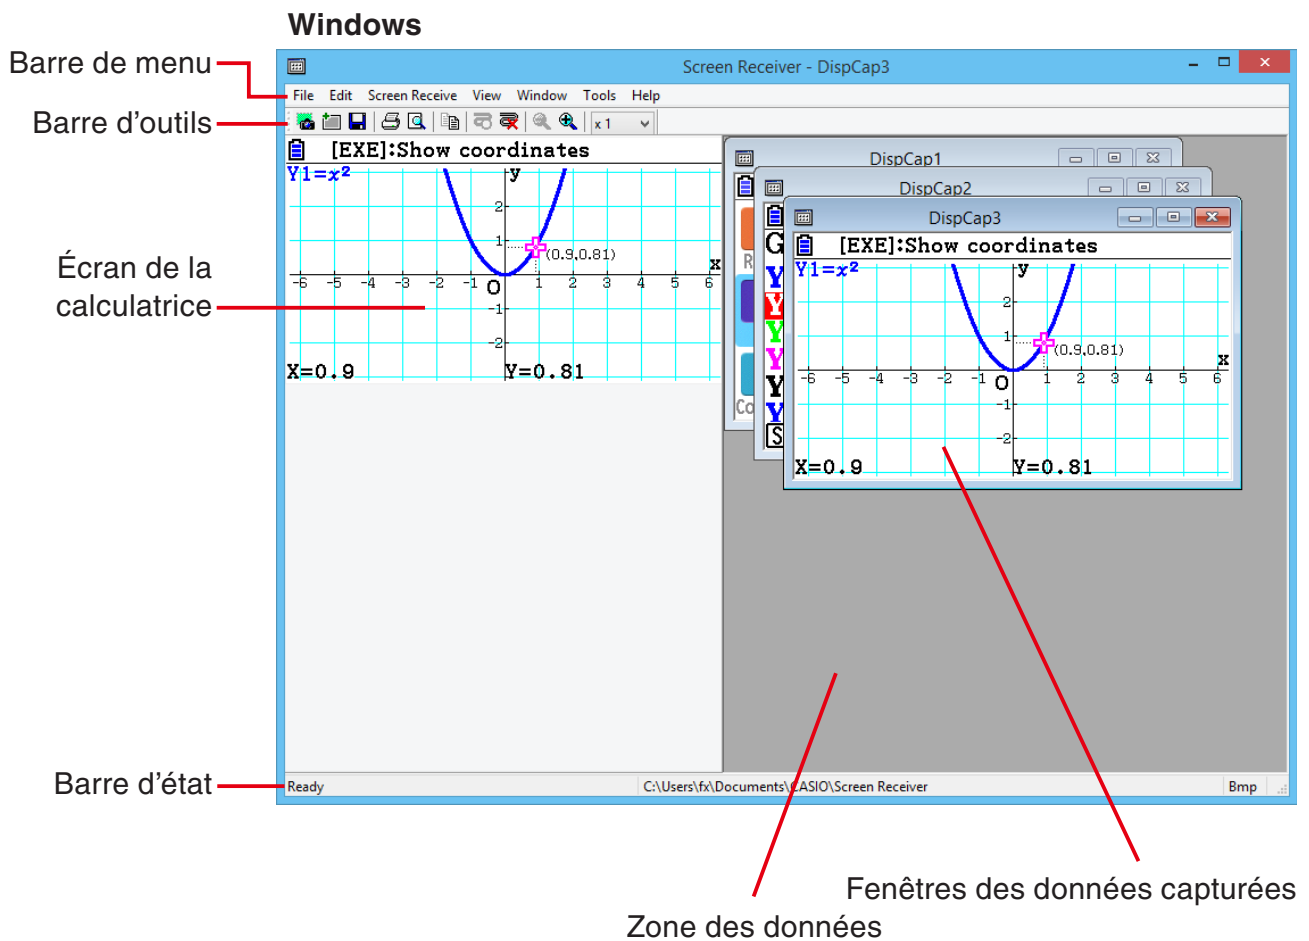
Windows

Barre de menu

Barre d’outils

Écran de la calculatrice

Barre d’état

Screen Receiver - DispCap3

File Edit Screen Receive View Window Tools Help

x 1

[EXE]:Show coordinates

Y1=$x^2$

y

2

1

(0.9,0.81)

x

-6 -5 -4 -3 -2 -1 O 1 2 3 4 5 6

-1

-2

X=0.9 Y=0.81

DispCap1

DispCap2

DispCap3

[EXE]:Show coordinates

Y1=$x^2$

y

2

1

(0.9,0.81)

x

-6 -5 -4 -3 -2 -1 O 1 2 3 4 5 6

-1

-2

X=0.9 Y=0.81

Ready

C:\Users\fx\Documents\CASIO\Screen Receiver

Bmp

Fenêtres des données capturées

Zone des données